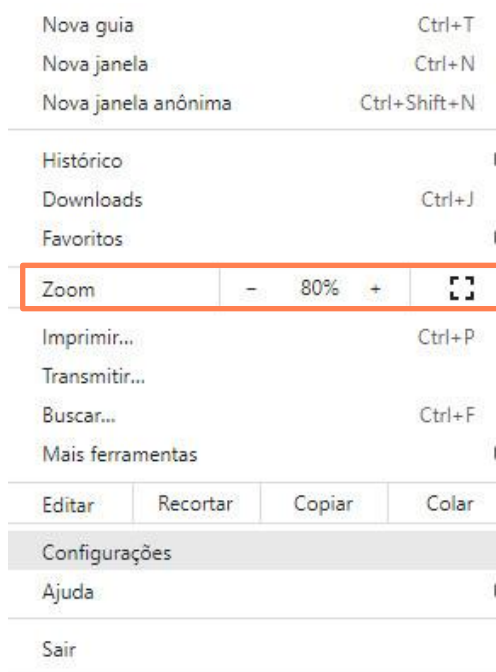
Nova guia Ctrl+T
Nova janela Ctrl+N
Nova janela anônima Ctrl+Shift+N

Histórico
Downloads Ctrl+J
Favoritos

Zoom – 80% +

Imprimir... Ctrl+P
Transmitir...
Buscar... Ctrl+F
Mais ferramentas

| Editar | Recortar | Copiar | Colar |
|---|---|---|---|

Configurações
Ajuda

Sair